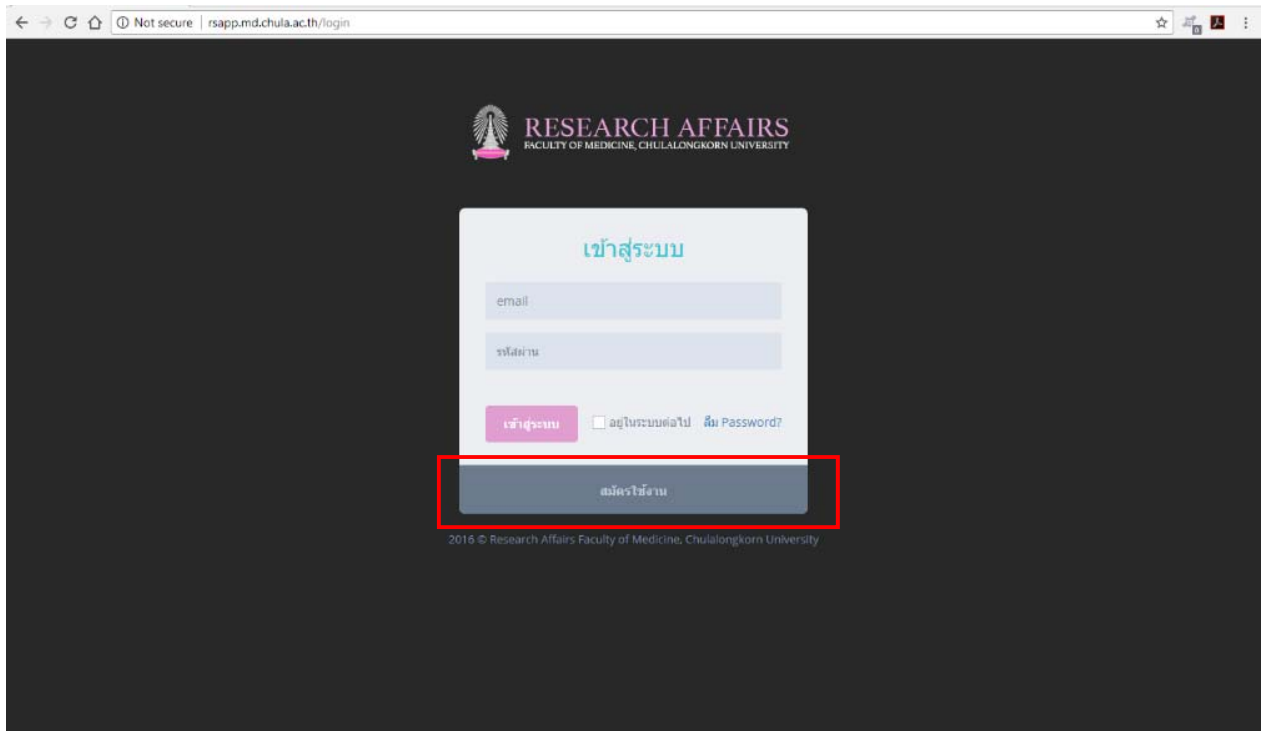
Not secure | rsapp.md.chula.ac.th/login

RESEARCH AFFAIRS
FACULTY OF MEDICINE, CHULALONGKORN UNIVERSITY

เข้าสู่ระบบ

email

รหัสผ่าน

เข้าสู่ระบบ

อยู่ในระบบต่อไป

ลืม Password?

สมัครใช้งาน

2016 © Research Affairs Faculty of Medicine, Chulalongkorn University